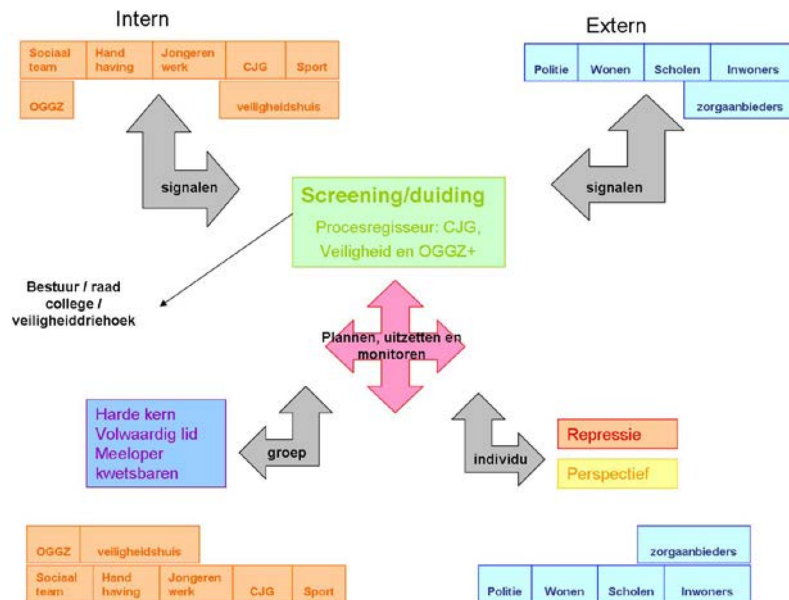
Intern

| Sociaal team | Hand having | Jongeren werk | CJG | Sport |
|---|---|---|---|---|
| OGGZ | | | veiligheidshuis | |

Extern

| Politie | Wonen | Scholen | Inwoners |
|---|---|---|---|
| | | | zorgaanbieders |

signalen

signalen

Screening/duiding

Procesregisseur: CJG, Veiligheid en OGGZ+

Bestuur / raad college / veiligheiddriehoek

Plannen, uitzetten en monitoren

Harde kern
Volwaardig lid
Meeloper
kwetsbaren

groep

individu

Repressie

Perspectief

| OGGZ | veiligheidshuis | | | |
|---|---|---|---|---|
| Sociaal team | Hand having | Jongeren werk | CJG | Sport |

| | | | zorgaanbieders |
|---|---|---|---|
| Politie | Wonen | Scholen | Inwoners |